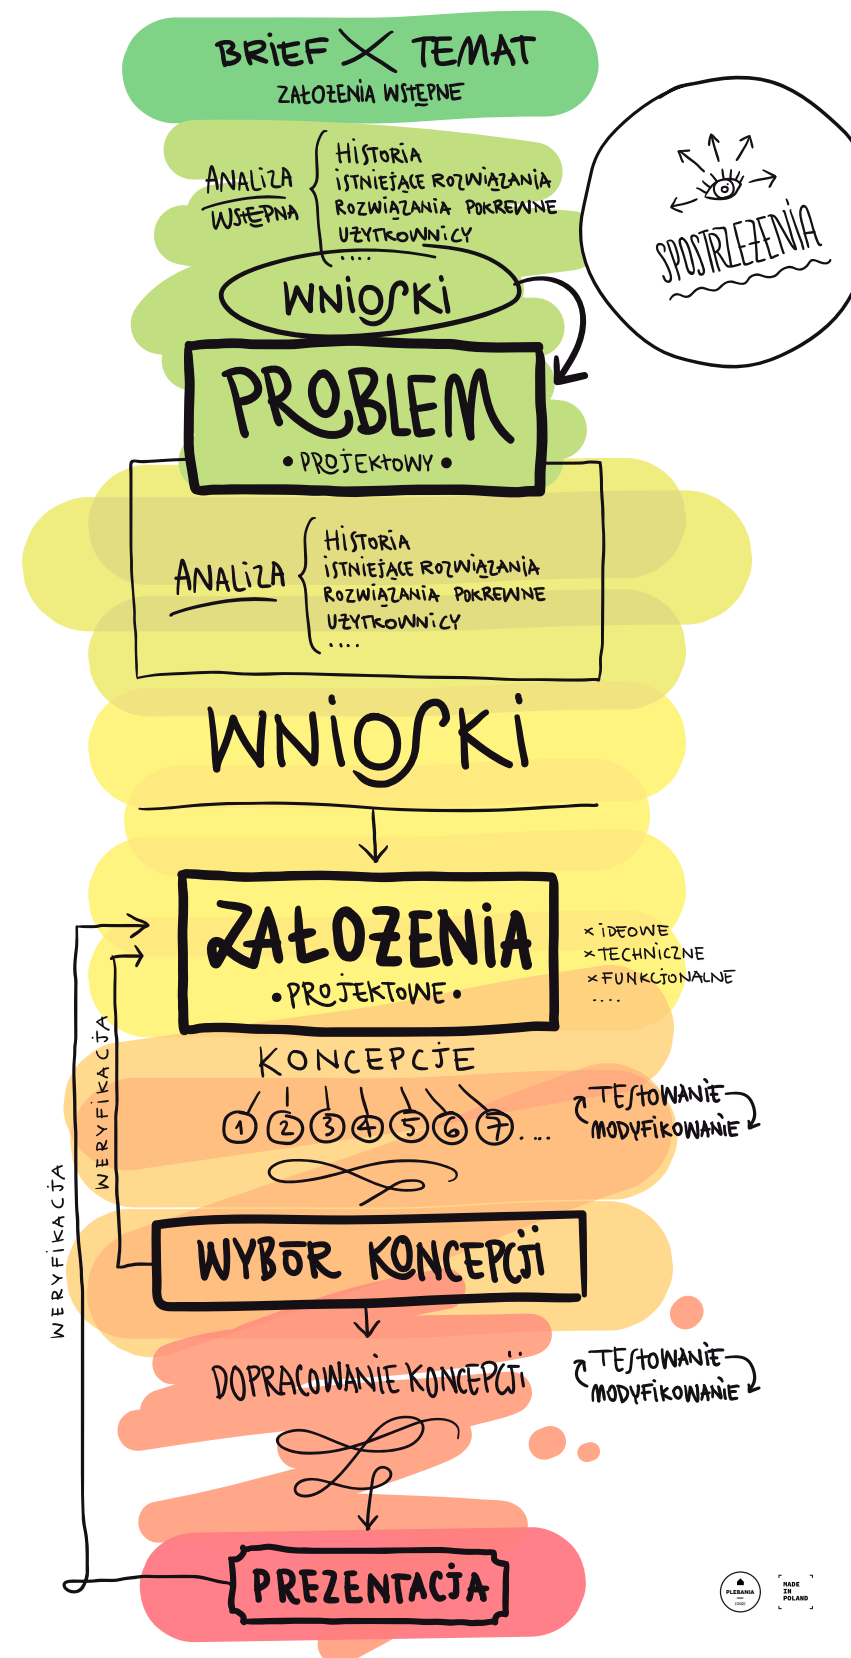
BRIEF X TEMAT
ZAŁOŻENIA WSTĘPNE

ANALIZA WSTĘPNA
HISTORIA
ISTNIEJĄCE ROZWIĄZANIA
ROZWIĄZANIA POKREWNE
UŻYTKOWNICY
....

WNIOSKI

SPOSTRZEŻENIA

PROBLEM
• PROJEKTOWY •

ANALIZA
HISTORIA
ISTNIEJĄCE ROZWIĄZANIA
ROZWIĄZANIA POKREWNE
UŻYTKOWNICY
....

WNIOSKI

ZAŁOŻENIA
• PROJEKTOWE •

× IDEOWE
× TECHNICZNE
× FUNKCJONALNE
....

KONCEPCJE
1 2 3 4 5 6 7 ...

TESTOWANIE
MODYFIKOWANIE

WERYFIKACJA
WERYFIKACJA

WYBÓR KONCEPCJI

DOPRACOWANIE KONCEPCJI

TESTOWANIE
MODYFIKOWANIE

PREZENTACJA

PLEBANIA
MADE IN POLAND